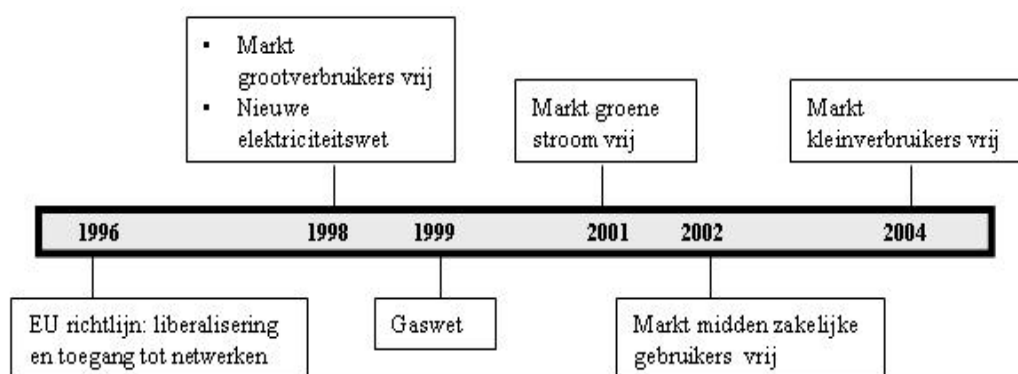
- Markt grootverbruikers vrij
- Nieuwe elektriciteitswet

Markt groene stroom vrij

Markt kleinverbruikers vrij

1996 1998 1999 2001 2002 2004

EU richtlijn: liberalisering en toegang tot netwerken

Gaswet

Markt midden zakelijke gebruikers vrij